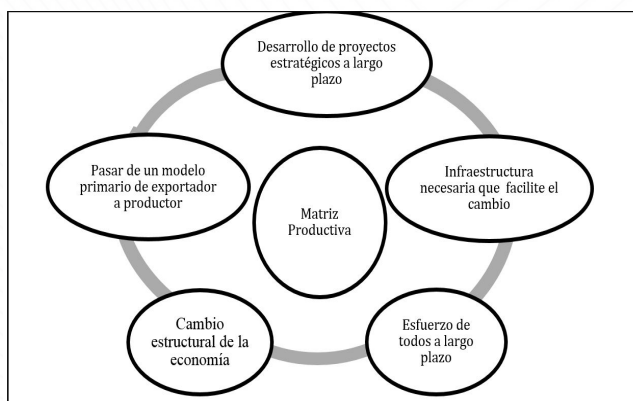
Desarrollo de proyectos estratégicos a largo plazo

Infraestructura necesaria que facilite el cambio

Esfuerzo de todos a largo plazo

Cambio estructural de la economía

Pasar de un modelo primario de exportador a productor

Matriz Productiva